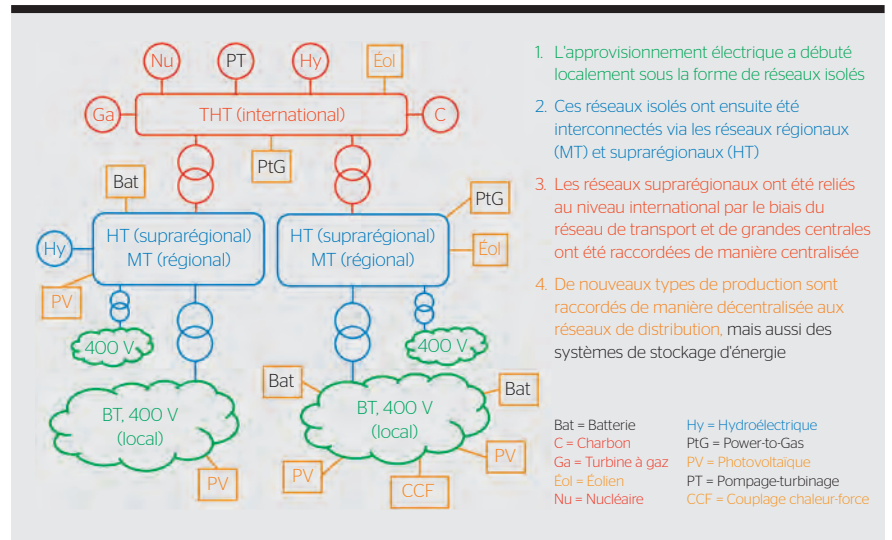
Nu
PT
Hy
Éol
Ga
THT (international)
C
PtG
Bat
PtG
Hy
HT (suprarégional)
MT (régional)
HT (suprarégional)
MT (régional)
Éol
PV
400 V
400 V
Bat
Bat
BT, 400 V
(local)
BT, 400 V
(local)
PV
PV
PV
CCF

1. L'approvisionnement électrique a débuté localement sous la forme de réseaux isolés

2. Ces réseaux isolés ont ensuite été interconnectés via les réseaux régionaux (MT) et suprarégionaux (HT)

3. Les réseaux suprarégionaux ont été reliés au niveau international par le biais du réseau de transport et de grandes centrales ont été raccordées de manière centralisée

4. De nouveaux types de production sont raccordés de manière décentralisée aux réseaux de distribution, mais aussi des systèmes de stockage d'énergie

Bat = Batterie
C = Charbon
Ga = Turbine à gaz
Éol = Éolien
Nu = Nucléaire
Hy = Hydroélectrique
PtG = Power-to-Gas
PV = Photovoltaïque
PT = Pompage-turbinage
CCF = Couplage chaleur-force